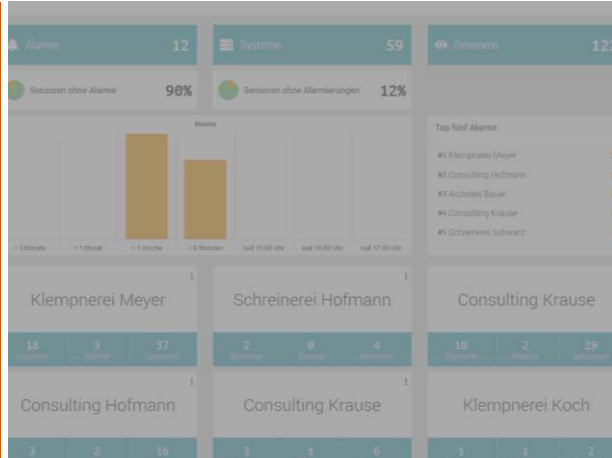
Alarme 12

Systeme 59

Sensoren 12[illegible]

Sensoren ohne Alarme 90%

Sensoren ohne Alarmierungen 12%

Alarme

> 3 Monate
> 1 Monat
> 1 Woche
> 6 Stunden
seit 10:00 Uhr
seit 16:00 Uhr
seit 17:00 Uhr

Top fünf Alarme

#1 Klempnerei Meyer
#2 Consulting Hofmann
#3 Architekt Bauer
#4 Consulting Krause
#5 Schreinerei Schwarz

Klempnerei Meyer
18 Systeme
3 Alarme
37 Sensoren

Schreinerei Hofmann
2 Systeme
0 Alarme
4 Sensoren

Consulting Krause
18 Systeme
2 Alarme
29 Sensoren

Consulting Hofmann
3
2
16

Consulting Krause
3
1
6

Klempnerei Koch
1
1
2